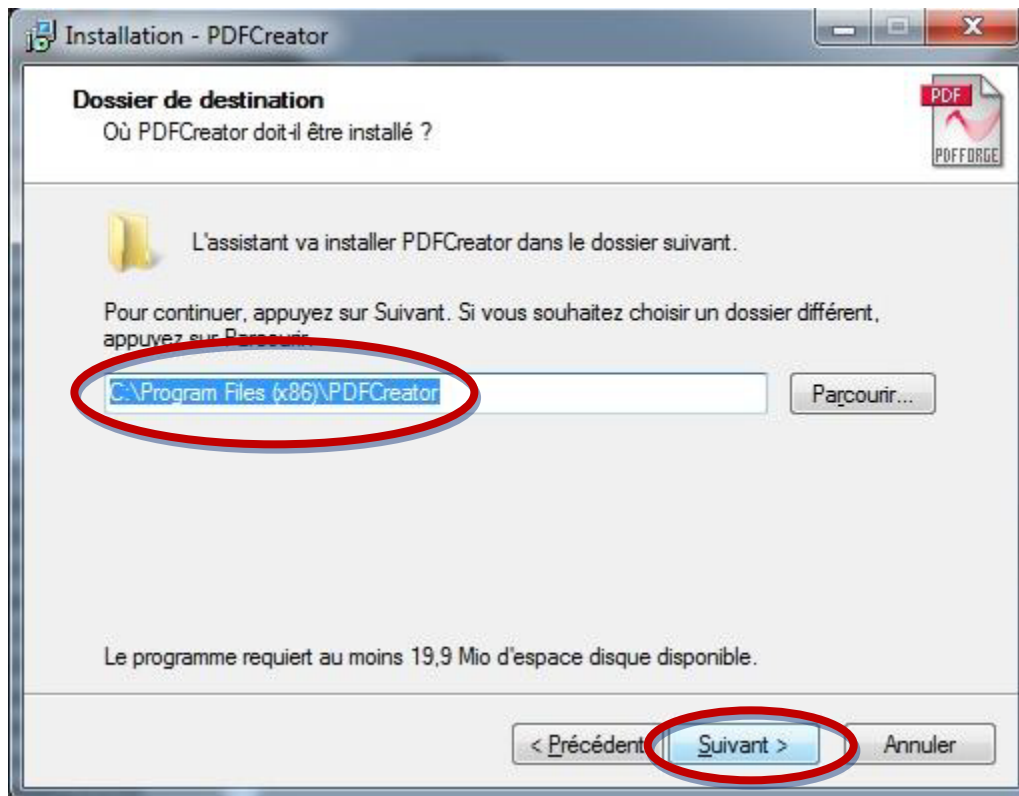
Installation - PDFCreator

Dossier de destination
Où PDFCreator doit-il être installé ?

PDF
PDFFORGE

L'assistant va installer PDFCreator dans le dossier suivant.

Pour continuer, appuyez sur Suivant. Si vous souhaitez choisir un dossier différent, appuyez sur Parcourir.

C:\Program Files (x86)\PDFCreator

Parcourir...

Le programme requiert au moins 19,9 Mio d'espace disque disponible.

< Précédent

Suivant >

Annuler